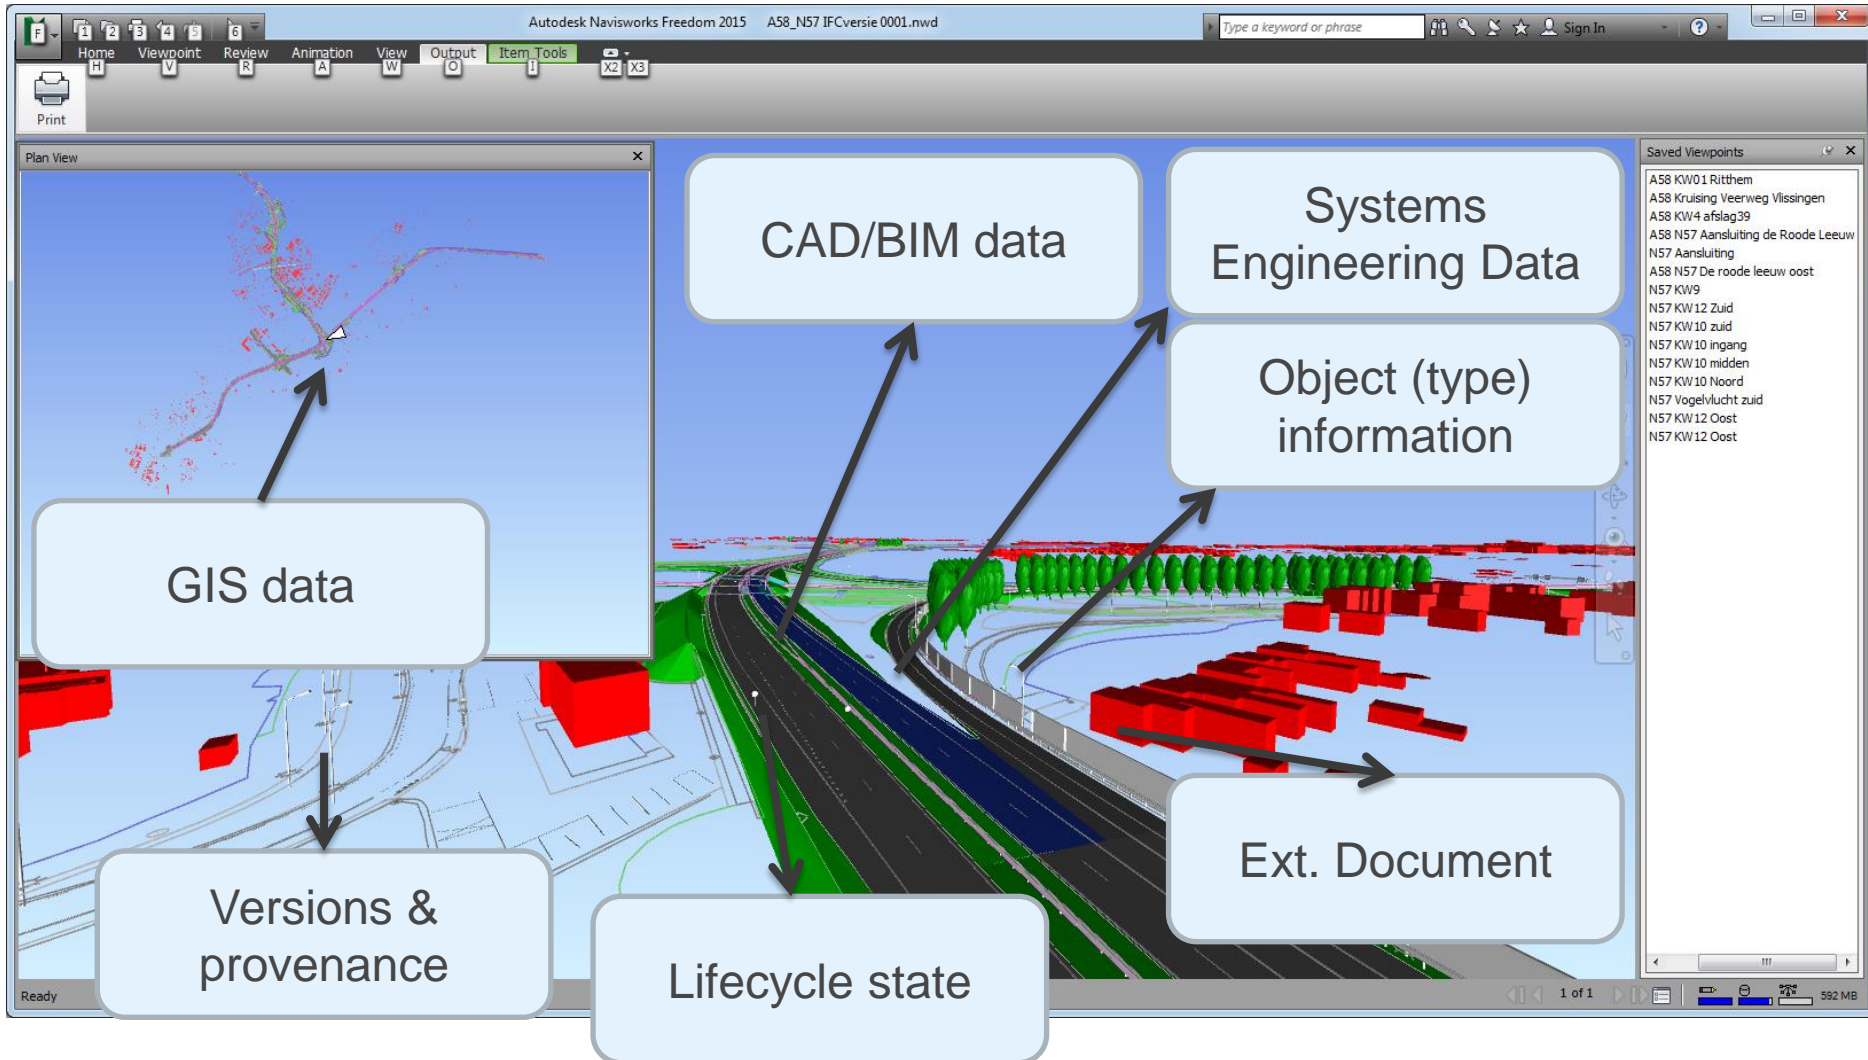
Autodesk Navisworks Freedom 2015 A58_N57 IFCversie 0001.nwd

Type a keyword or phrase

Sign In

Home H Viewpoint V Review R Animation A View W Output O Item Tools I X2 X3

Print

Plan View

Saved Viewpoints

A58 KW01 Ritthem
A58 Kruising Veerweg Vlissingen
A58 KW4 afslag39
A58 N57 Aansluiting de Roode Leeuw
N57 Aansluiting
A58 N57 De roode leeuw oost
N57 KW9
N57 KW12 Zuid
N57 KW10 zuid
N57 KW10 ingang
N57 KW10 midden
N57 KW10 Noord
N57 Vogelvlucht zuid
N57 KW12 Oost
N57 KW12 Oost

CAD/BIM data

Systems Engineering Data

Object (type) information

GIS data

Ext. Document

Versions & provenance

Lifecycle state

Ready

1 of 1

592 MB